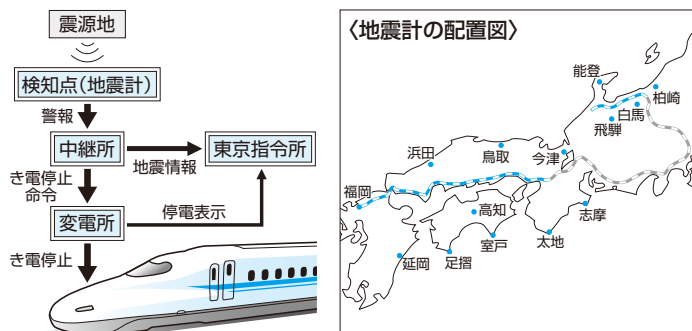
震源地

検知点(地震計)

警報

中継所

地震情報

東京指令所

き電停止命令

変電所

停電表示

き電停止

〈地震計の配置図〉

能登

柏崎

白馬

飛騨

浜田

鳥取

今津

福岡

高知

志摩

室戸

太地

延岡

足摺